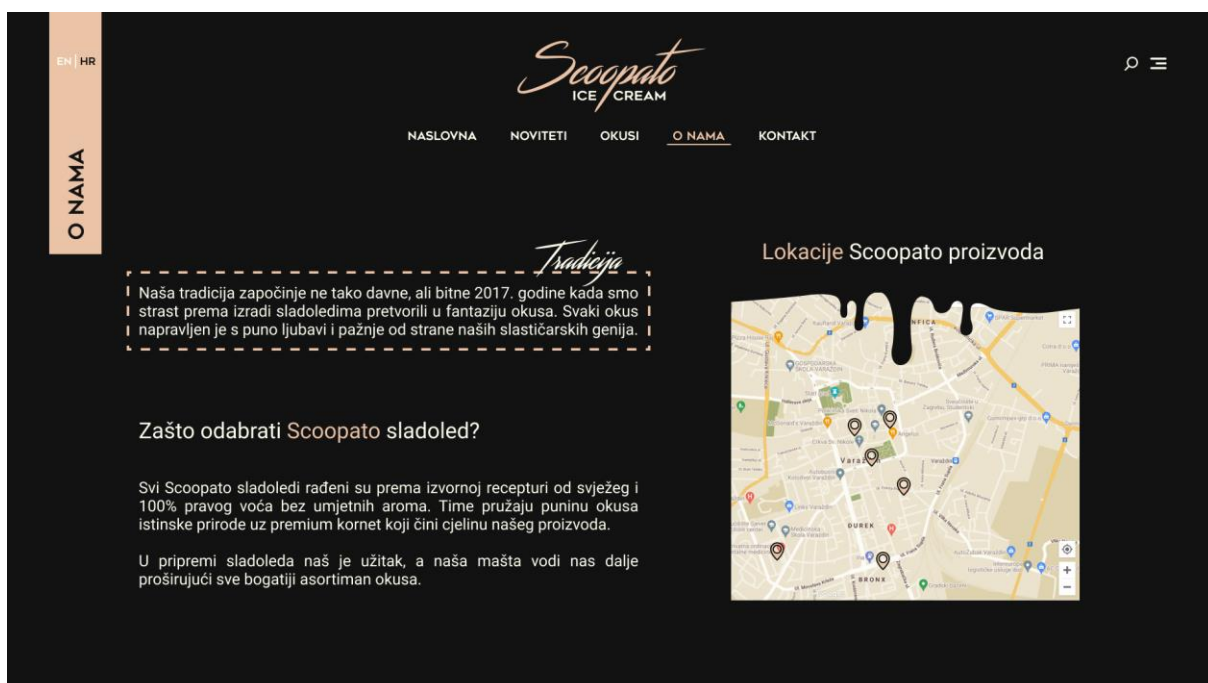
EN | HR

O NAMA

Scoopato
ICE CREAM

NASLOVNA NOVITETI OKUSI O NAMA KONTAKT

Tradicija

Naša tradicija započinje ne tako davne, ali bitne 2017. godine kada smo strast prema izradi sladoledima pretvorili u fantaziju okusa. Svaki okus napravljen je s puno ljubavi i pažnje od strane naših slastičarskih genija.

Zašto odabrati Scoopato sladoled?

Svi Scoopato sladoledi rađeni su prema izvornoj recepturi od svježeg i 100% pravog voća bez umjetnih aroma. Time pružaju puninu okusa istinske prirode uz premium kornet koji čini cjelinu našeg proizvoda.

U pripremi sladoleda naš je užitak, a naša mašta vodi nas dalje proširujući sve bogatiji asortiman okusa.

Lokacije Scoopato proizvoda

Varaž

DUREK

BRONX

+
−